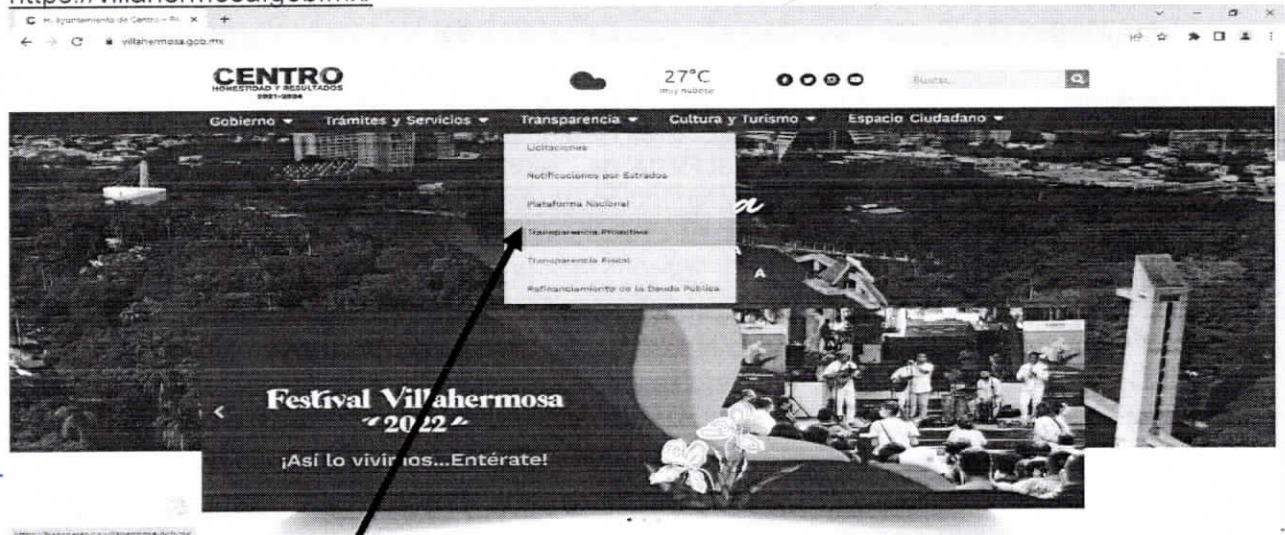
https://villahermosa.gob.mx

H. Ayuntamiento de Centro - Ro... ×

villahermosa.gob.mx

CENTRO
HONESTIDAD Y RESULTADOS
2021-2024

27°C
muy nuboso

Buscar...

Gobierno ▾ Trámites y Servicios ▾ Transparencia ▾ Cultura y Turismo ▾ Espacio Ciudadano ▾

Licitaciones
Notificaciones por Estrados
Plataforma Nacional
Transparencia Proactiva
Transparencia Fiscal
Refinanciamiento de la Deuda Pública

Festival Villahermosa
2022
¡Así lo vivimos...Entérate!